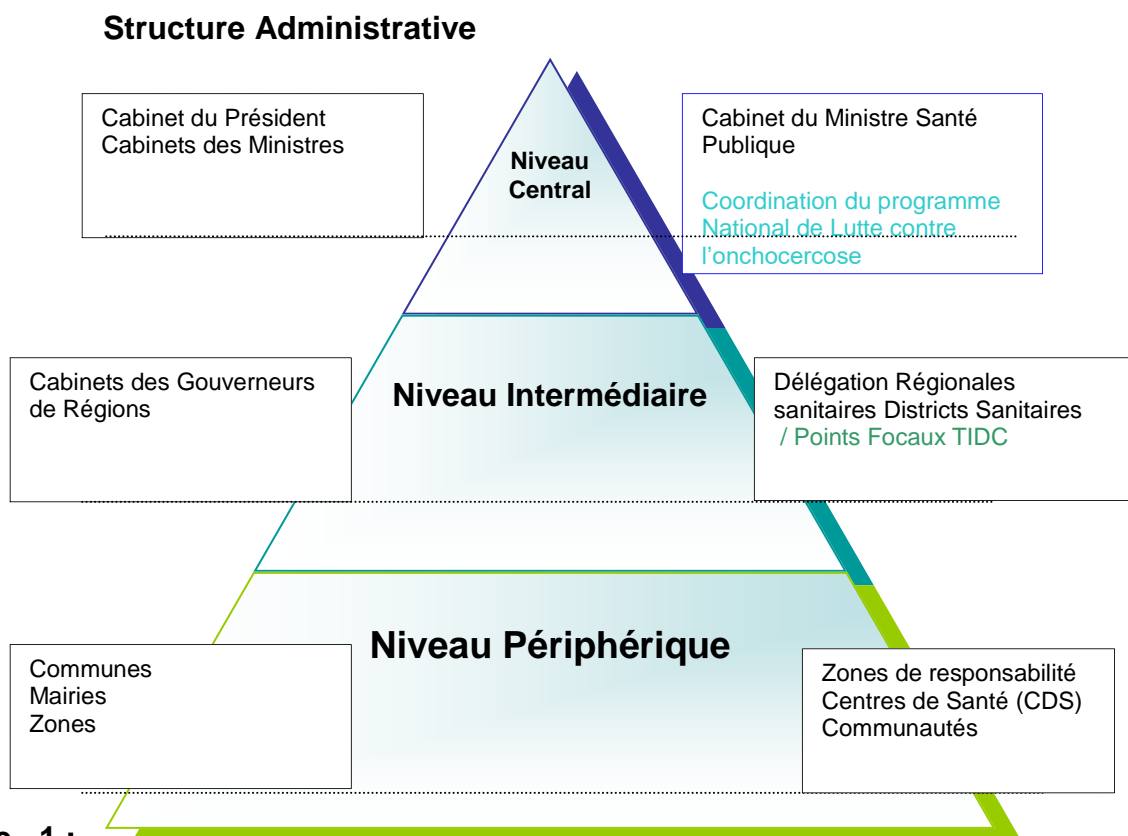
Structure Administrative

Cabinet du Président
Cabinets des Ministres

Niveau Central

Cabinet du Ministre Santé Publique

Coordination du programme National de Lutte contre l'onchocercose

Cabinets des Gouverneurs de Régions

Niveau Intermédiaire

Délégation Régionales sanitaires Districts Sanitaires / Points Focaux TIDC

Niveau Périphérique

Communes
Mairies
Zones

Zones de responsabilité
Centres de Santé (CDS)
Communautés

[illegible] 1 :